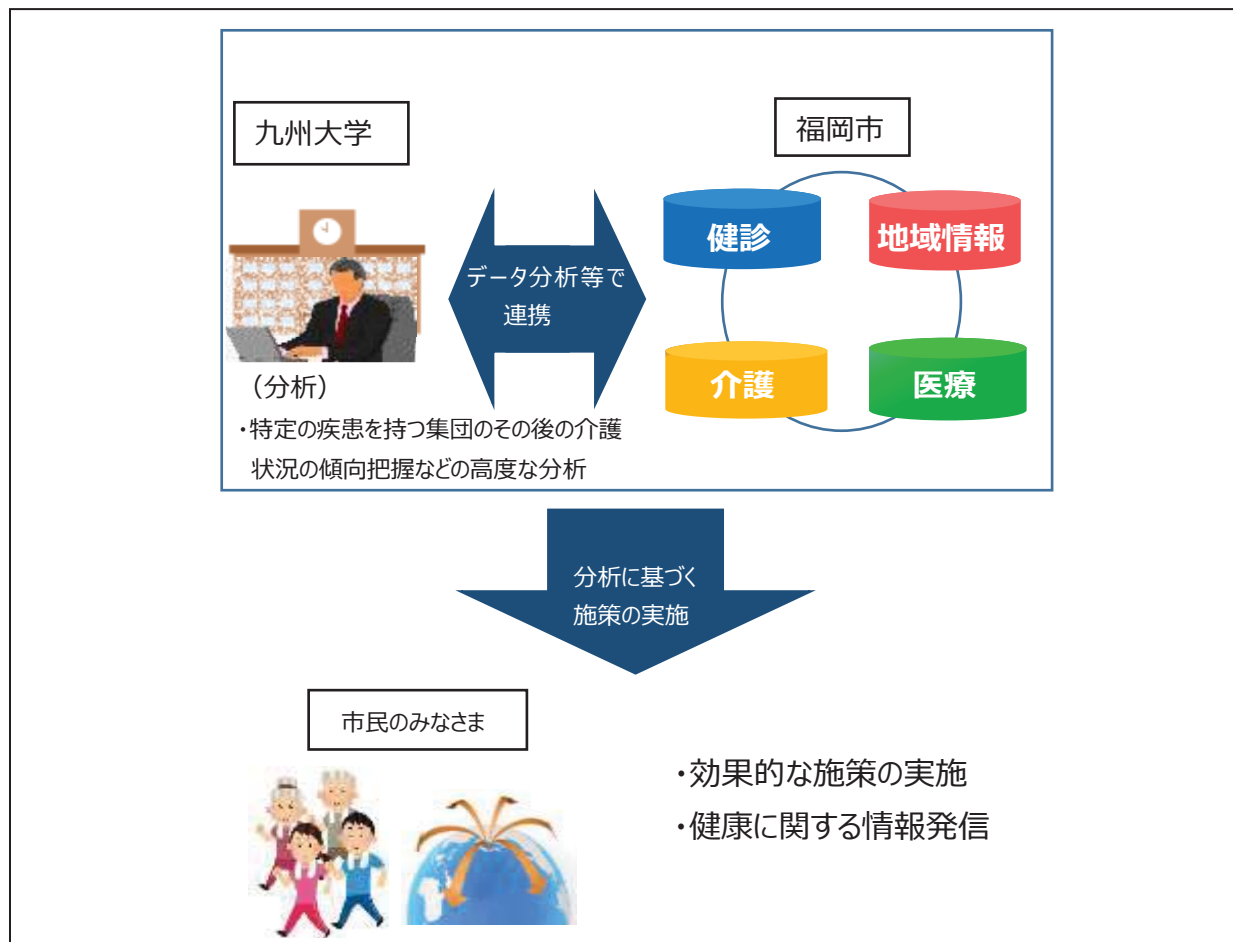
九州大学

福岡市

健診

地域情報

データ分析等で連携

介護

医療

（分析）

・特定の疾患を持つ集団のその後の介護状況の傾向把握などの高度な分析

分析に基づく施策の実施

市民のみなさま

・効果的な施策の実施

・健康に関する情報発信